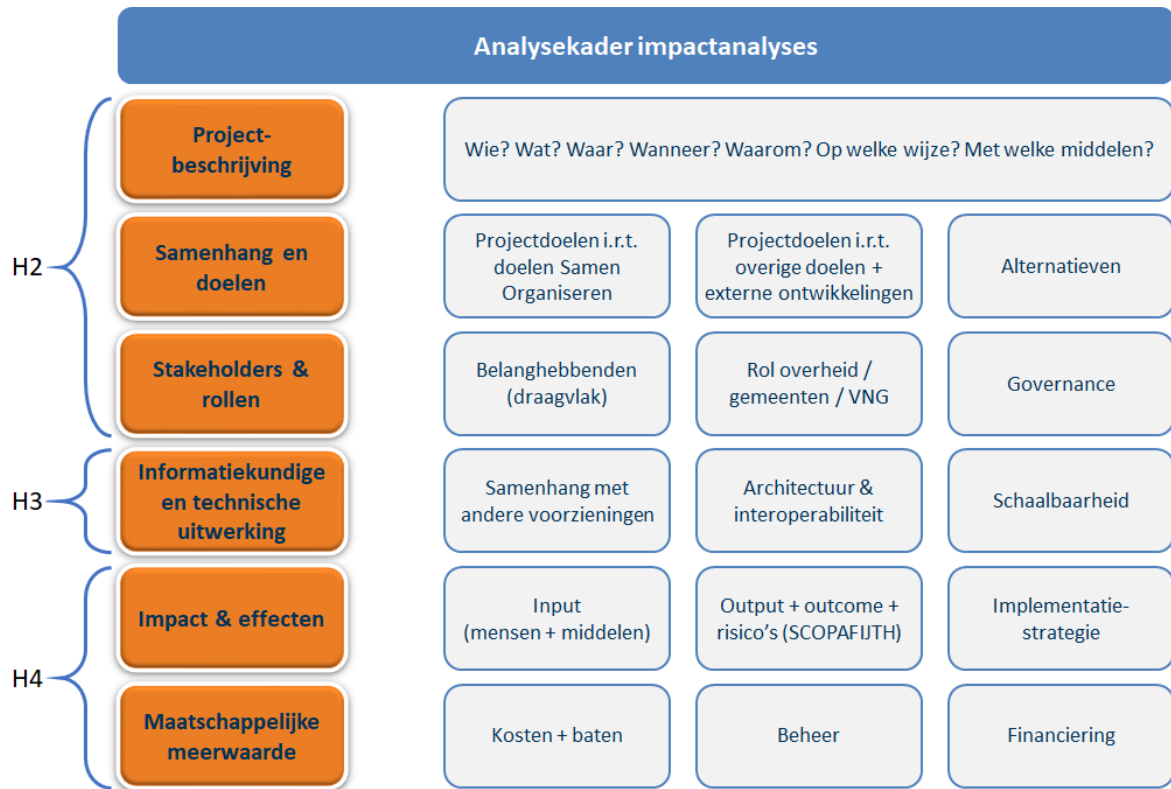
Analysekader impactanalyses

H2

Projectbeschrijving

Wie? Wat? Waar? Wanneer? Waarom? Op welke wijze? Met welke middelen?

Samenhang en doelen

Projectdoelen i.r.t. doelen Samen Organiseren

Projectdoelen i.r.t. overige doelen + externe ontwikkelingen

Alternatieven

Stakeholders & rollen

Belanghebbenden (draagvlak)

Rol overheid / gemeenten / VNG

Governance

H3

Informatiekundige en technische uitwerking

Samenhang met andere voorzieningen

Architectuur & interoperabiliteit

Schaalbaarheid

H4

Impact & effecten

Input (mensen + middelen)

Output + outcome + risico's (SCOPAFIJTH)

Implementatiestrategie

Maatschappelijke meerwaarde

Kosten + baten

Beheer

Financiering